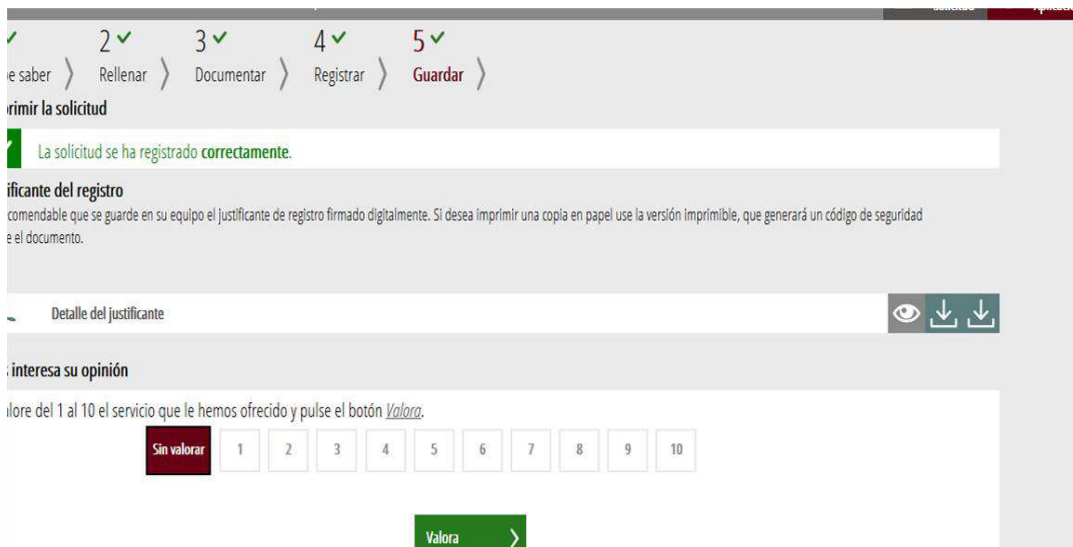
2 ✓ 3 ✓ 4 ✓ 5 ✓

e saber 〉 Rellenar 〉 Documentar 〉 Registrar 〉 Guardar 〉

rimir la solicitud

La solicitud se ha registrado correctamente.

ificante del registro

comendable que se guarde en su equipo el justificante de registro firmado digitalmente. Si desea imprimir una copia en papel use la versión imprimible, que generará un código de seguridad e el documento.

Detalle del justificante

interesa su opinión

lore del 1 al 10 el servicio que le hemos ofrecido y pulse el botón Valora.

Sin valorar 1 2 3 4 5 6 7 8 9 10

Valora